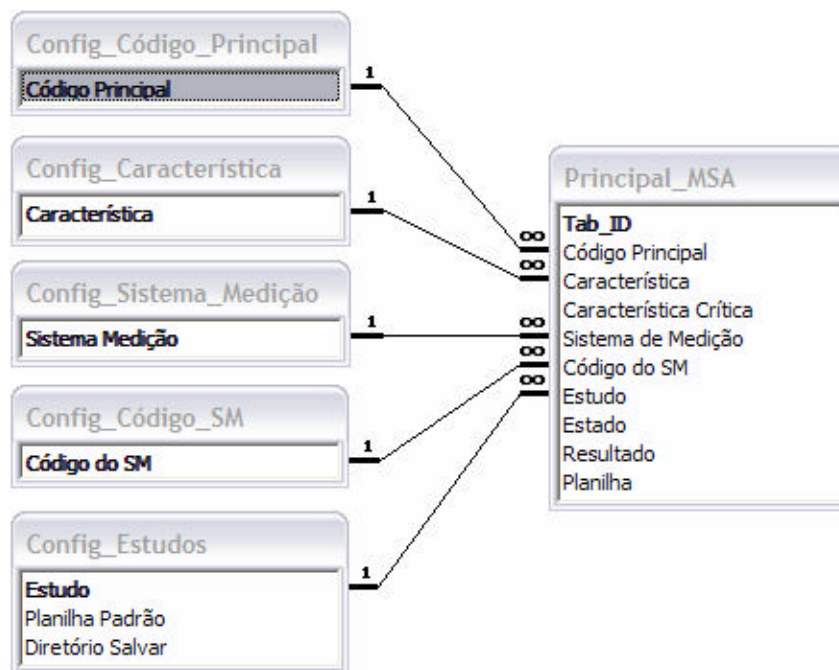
Config_Código_Principal
Código Principal

Config_Característica
Característica

Config_Sistema_Medição
Sistema Medição

Config_Código_SM
Código do SM

Config_Estudos
Estudo
Planilha Padrão
Diretório Salvar

1
1
1
1
1

∞
∞
∞
∞
∞

Principal_MSA
Tab_ID
Código Principal
Característica
Característica Crítica
Sistema de Medição
Código do SM
Estudo
Estado
Resultado
Planilha